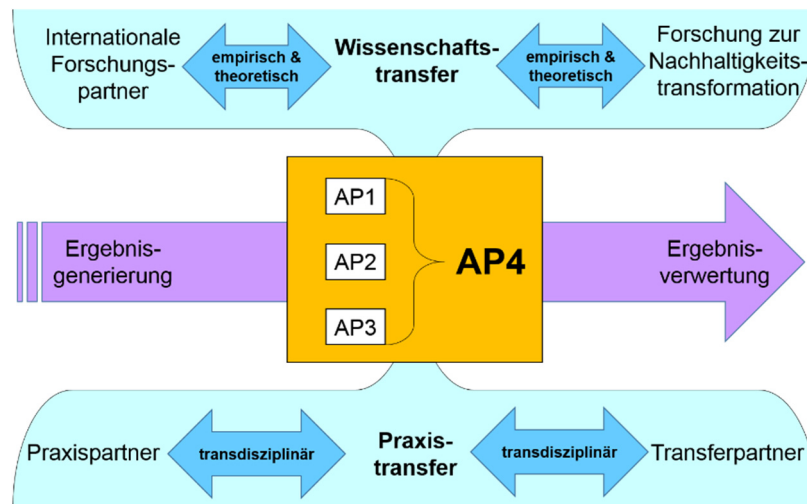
Internationale Forschungspartner

empirisch & theoretisch

Wissenschaftstransfer

empirisch & theoretisch

Forschung zur Nachhaltigkeitstransformation

Ergebnisgenerierung

AP1

AP2

AP3

AP4

Ergebnisverwertung

Praxispartner

transdisziplinär

Praxistransfer

transdisziplinär

Transferpartner